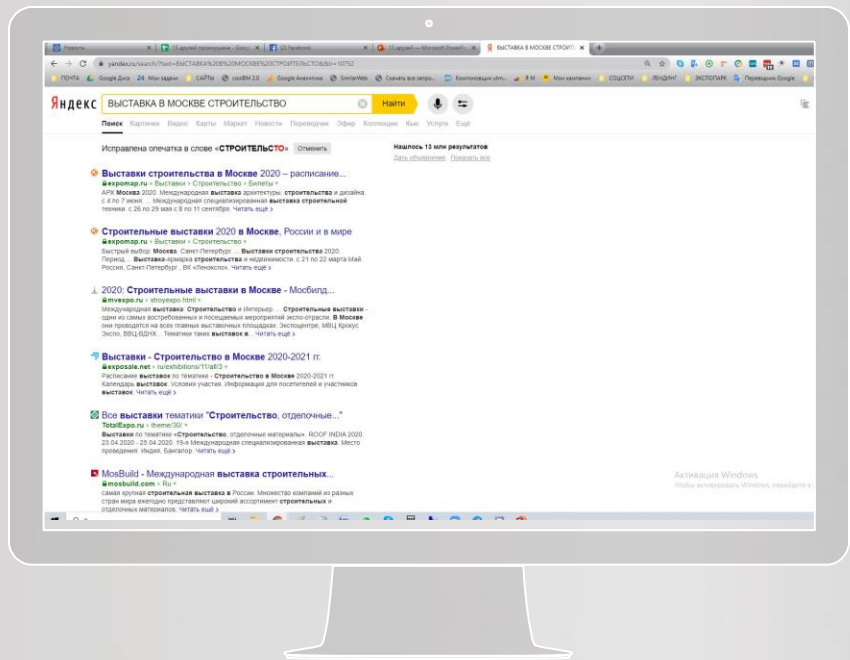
Новости | 10 друзей | (2) Facebook | 10 друзей – Microsoft PowerPoint | ВЫСТАВКА В МОСКВЕ СТРОИТЕ

yandex.ru/search/?text=ВЫСТАВКА%20В%20МОСКВЕ%20СТРОИТЕЛЬСТВО&lr=10752

ПОЧТА | Google Диск | Мои задачи | САЙТЫ | com8M 2.0 | Google Аналитика | SimilarWeb | Скачать все запро... | Компоновщик utm... | Мои кампании | СОЦСЕТИ | ЛЕНДИНГ | ЭКСПОПАРК | Переводчик Google

Яндекс ВЫСТАВКА В МОСКВЕ СТРОИТЕЛЬСТВО Найти

Поиск Картинки Видео Карты Маркет Новости Переводчик Эфир Коллекции Кью Услуги Ещё

Исправлена опечатка в слове «СТРОИТЕЛЬСТО» Отменить

Нашлось 13 млн результатов
Дать объявление Показать все

Выставки строительства в Москве 2020 – расписание...
expomap.ru › Выставки › Строительство › Билеты
АРХ Москва 2020. Международная выставка архитектуры, строительства и дизайна. с 4 по 7 июня. ... Международная специализированная выставка строительной техники. с 26 по 29 мая с 8 по 11 сентября. Читать ещё ›

Строительные выставки 2020 в Москве, России и в мире
expomap.ru › Выставки › Строительство
Быстрый выбор. Москва. Санкт-Петербург. ... Выставки строительства 2020. Период. ... Выставка-ярмарка строительства и недвижимости. с 21 по 22 марта Май Россия, Санкт-Петербург, ВК «Ленэкспо». Читать ещё ›

2020: Строительные выставки в Москве - Мосбилд...
mvexpo.ru › stroyexpo.html
Международная выставка: Строительство и Интерьер. ... Строительные выставки - одни из самых востребованных и посещаемых мероприятий экспо-отрасли. В Москве они проводятся на всех главных выставочных площадках: Экспоцентре, МВЦ Крокус Экспо, ВВЦ-ВДНХ... Тематики таких выставок в... Читать ещё ›

Выставки - Строительство в Москве 2020-2021 гг.
exposale.net › ru/exhibitions/11/all/3
Расписание выставок по тематике - Строительство в Москве 2020-2021 гг. Календарь выставок. Условия участия. Информация для посетителей и участников выставок. Читать ещё ›

Все выставки тематики "Строительство, отделочные..."
TotalExpo.ru › theme/30/
Выставки по тематике «Строительство, отделочные материалы». ROOF INDIA 2020. 23.04.2020 - 25.04.2020. 19-я Международная специализированная выставка. Место проведения: Индия, Бангалор. Читать ещё ›

MosBuild - Международная выставка строительных...
mosbuild.com › Ru
самая крупная строительная выставка в России. Множество компаний из разных стран мира ежегодно представляют широкий ассортимент строительных и отделочных материалов. Читать ещё ›

Активация Windows
Чтобы активировать Windows, перейдите в